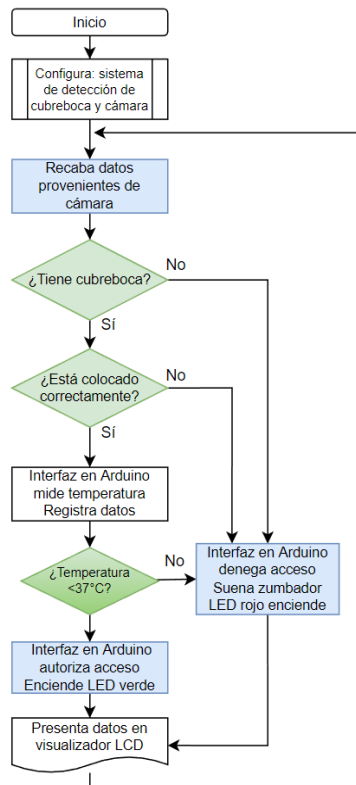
Inicio

Configura: sistema de detección de cubreboca y cámara

Recaba datos provenientes de cámara

¿Tiene cubreboca?

No

Sí

¿Está colocado correctamente?

No

Sí

Interfaz en Arduino mide temperatura Registra datos

¿Temperatura <37°C?

No

Interfaz en Arduino denega acceso Suena zumbador LED rojo enciende

Interfaz en Arduino autoriza acceso Enciende LED verde

Presenta datos en visualizador LCD